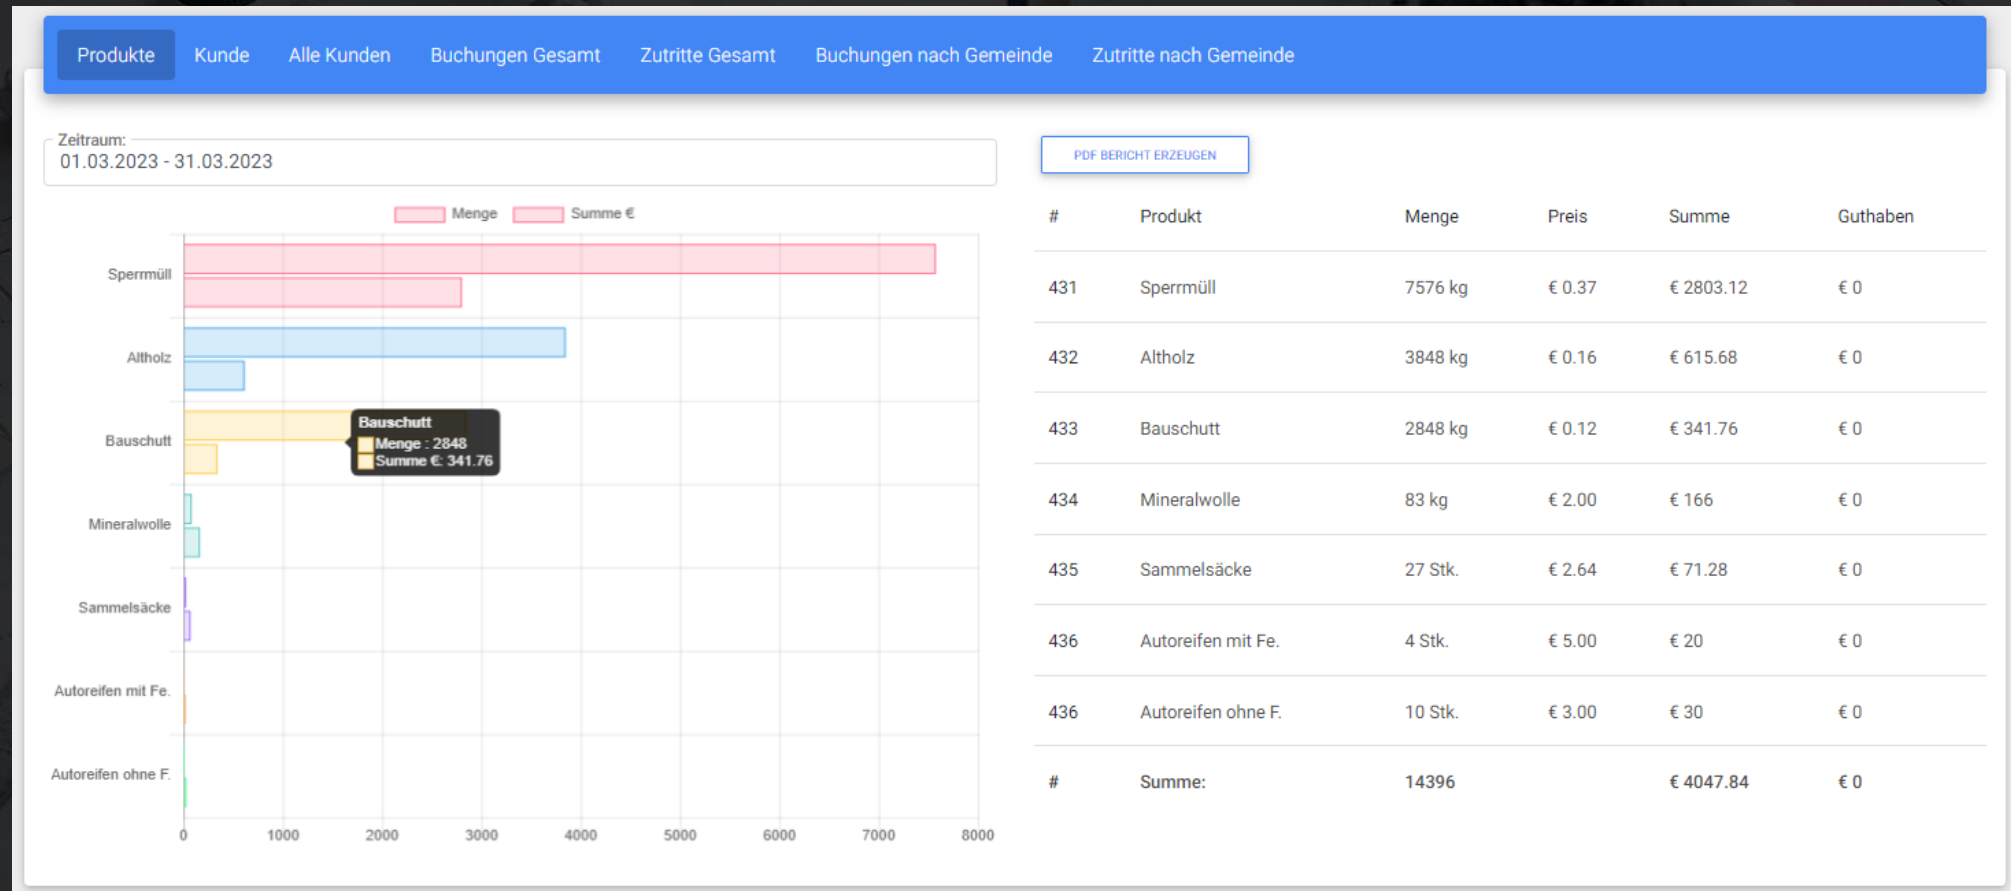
Produkte Kunde Alle Kunden Buchungen Gesamt Zutritte Gesamt Buchungen nach Gemeinde Zutritte nach Gemeinde

Zeitraum:
01.03.2023 - 31.03.2023

PDF BERICHT ERZEUGEN

Menge Summe €

Sperrmüll
Altholz
Bauschutt
Mineralwolle
Sammelsäcke
Autoreifen mit Fe.
Autoreifen ohne F.

Bauschutt
Menge : 2848
Summe €: 341.76

0 1000 2000 3000 4000 5000 6000 7000 8000

| # | Produkt | Menge | Preis | Summe | Guthaben |
|---|---|---|---|---|---|
| 431 | Sperrmüll | 7576 kg | € 0.37 | € 2803.12 | € 0 |
| 432 | Altholz | 3848 kg | € 0.16 | € 615.68 | € 0 |
| 433 | Bauschutt | 2848 kg | € 0.12 | € 341.76 | € 0 |
| 434 | Mineralwolle | 83 kg | € 2.00 | € 166 | € 0 |
| 435 | Sammelsäcke | 27 Stk. | € 2.64 | € 71.28 | € 0 |
| 436 | Autoreifen mit Fe. | 4 Stk. | € 5.00 | € 20 | € 0 |
| 436 | Autoreifen ohne F. | 10 Stk. | € 3.00 | € 30 | € 0 |
| # | Summe: | 14396 | | € 4047.84 | € 0 |